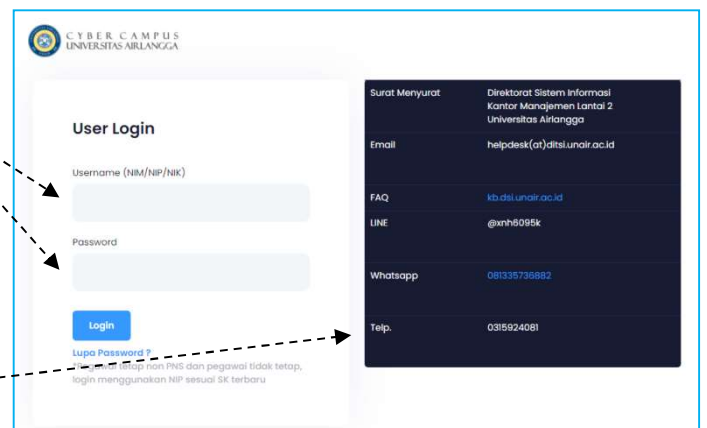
CYBER CAMPUS
UNIVERSITAS AIRLANGGA

User Login

Username (NIM/NIP/NIK)

Password

Login

Lupa Password ?

Pegawai tetap non PNS dan pegawai tidak tetap, login menggunakan NIP sesuai SK terbaru

| Surat Menyurat | Direktorat Sistem Informasi Kantor Manajemen Lantai 2 Universitas Airlangga |
|---|---|
| Email | helpdesk(at)ditsi.unair.ac.id |
| FAQ | kb.dsi.unair.ac.id |
| LINE | @xnh6095k |
| Whatsapp | 081335736882 |
| Telp. | 0315924081 |